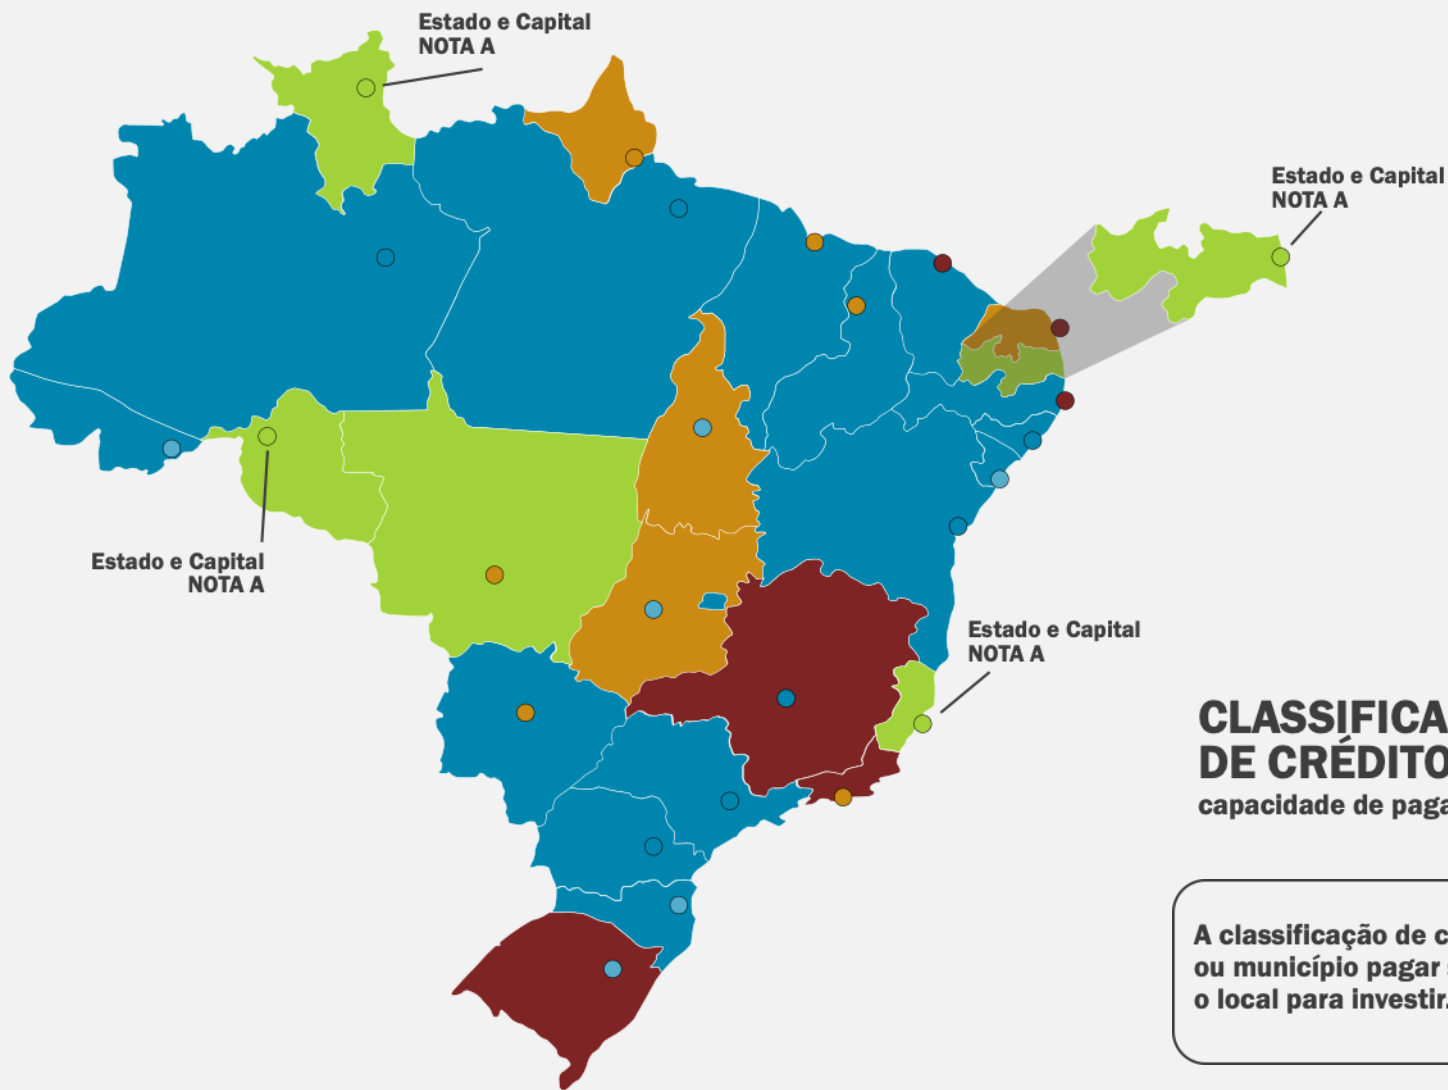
Estado e Capital
NOTA A

Estado e Capital
NOTA A

Estado e Capital
NOTA A

Estado e Capital
NOTA A

CLASSIFICA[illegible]
DE CRÉDITO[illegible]
capacidade de paga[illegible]

A classificação de c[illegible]
ou município pagar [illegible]
o local para investir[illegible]